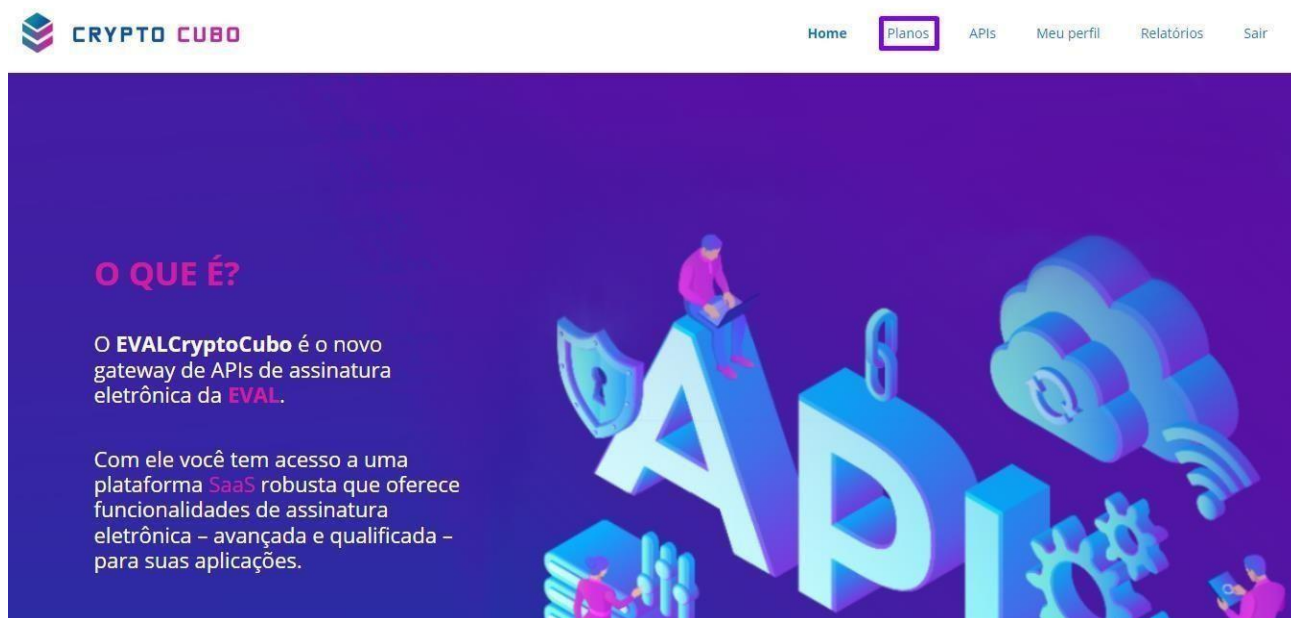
CRYPTO CUBO

Home Planos APIs Meu perfil Relatórios Sair

O QUE É?

O **EVALCryptoCubo** é o novo gateway de APIs de assinatura eletrônica da EVAL.

Com ele você tem acesso a uma plataforma SaaS robusta que oferece funcionalidades de assinatura eletrônica – avançada e qualificada – para suas aplicações.

API